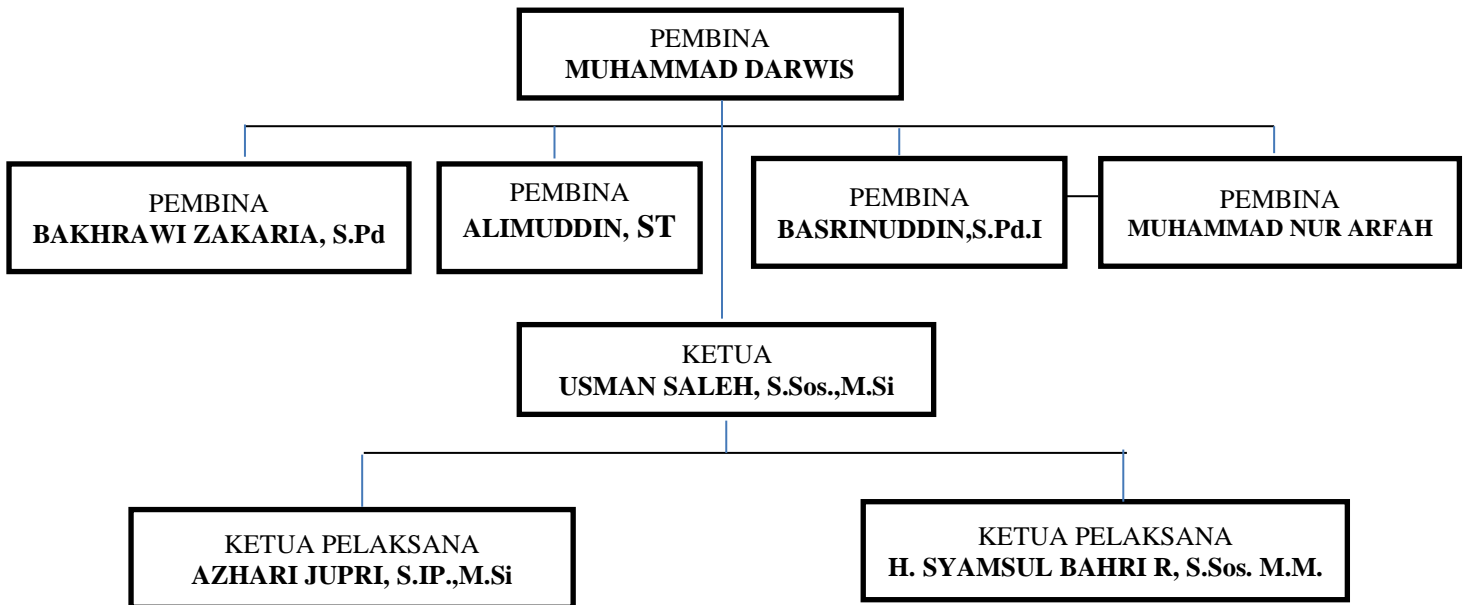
PEMBINA
MUHAMMAD DARWIS

PEMBINA
BAKHRAWI ZAKARIA, S.Pd

PEMBINA
ALIMUDDIN, ST

PEMBINA
BASRINUDDIN,S.Pd.I

PEMBINA
MUHAMMAD NUR ARFAH

KETUA
USMAN SALEH, S.Sos.,M.Si

KETUA PELAKSANA
AZHARI JUPRI, S.IP.,M.Si

KETUA PELAKSANA
H. SYAMSUL BAHRI R, S.Sos. M.M.